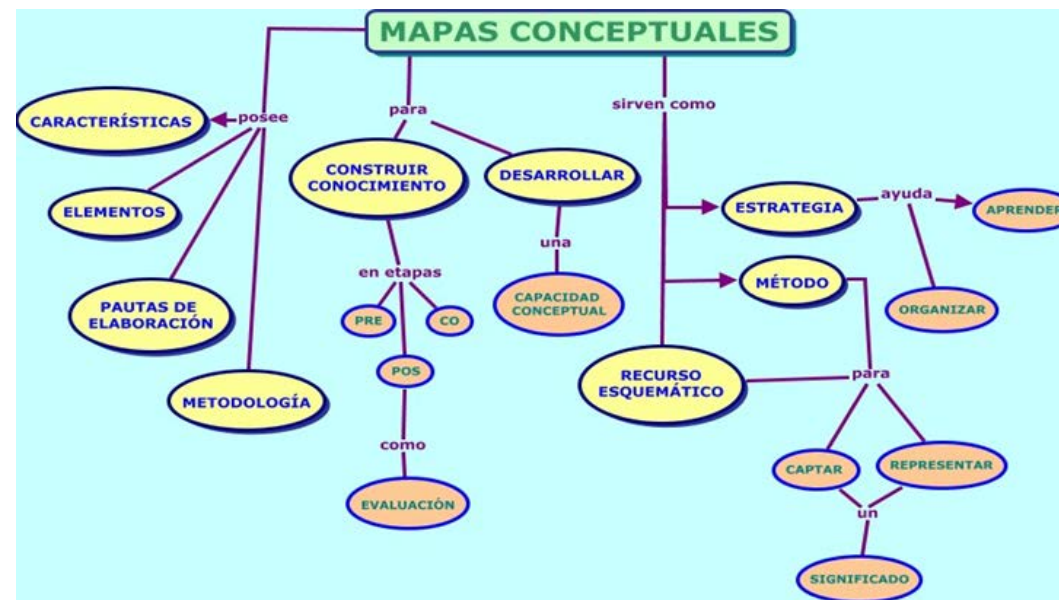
MAPAS CONCEPTUALES

posee

CARACTERÍSTICAS

ELEMENTOS

PAUTAS DE ELABORACIÓN

METODOLOGÍA

para

CONSTRUIR CONOCIMIENTO

en etapas

PRE

CO

POS

como

EVALUACIÓN

DESARROLLAR

una

CAPACIDAD CONCEPTUAL

sirven como

ESTRATEGIA

ayuda

APRENDER

ORGANIZAR

MÉTODO

RECURSO ESQUEMÁTICO

para

CAPTAR

REPRESENTAR

un

SIGNIFICADO